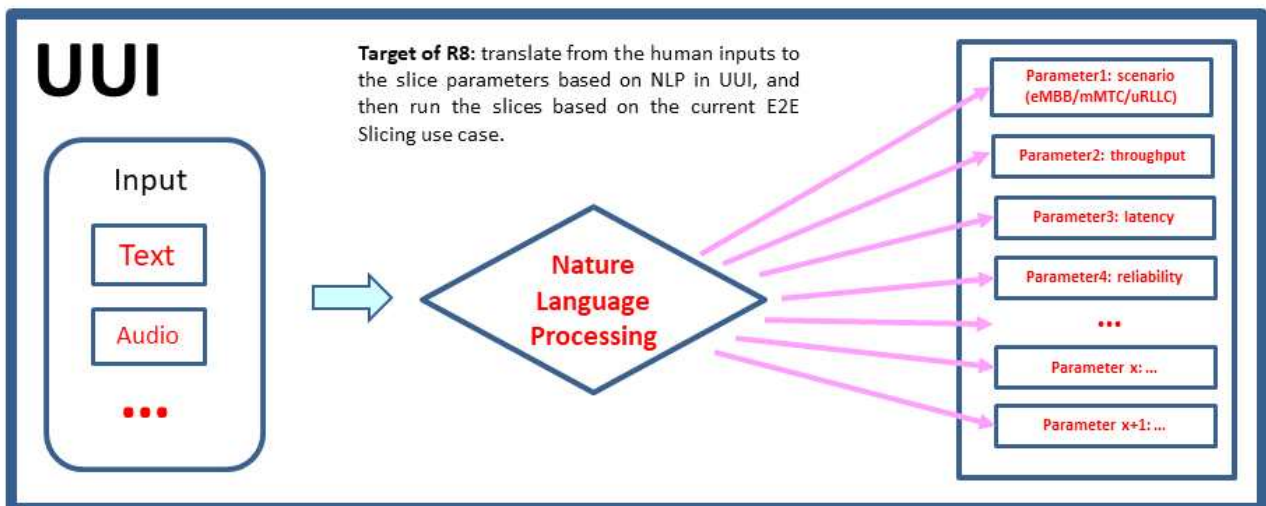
UUI

Target of R8: translate from the human inputs to the slice parameters based on NLP in UUI, and then run the slices based on the current E2E Slicing use case.

Input

Text

Audio

•••

Nature Language Processing

Parameter1: scenario (eMBB/mMTC/uRLLC)

Parameter2: throughput

Parameter3: latency

Parameter4: reliability

•••

Parameter x: ...

Parameter x+1: ...